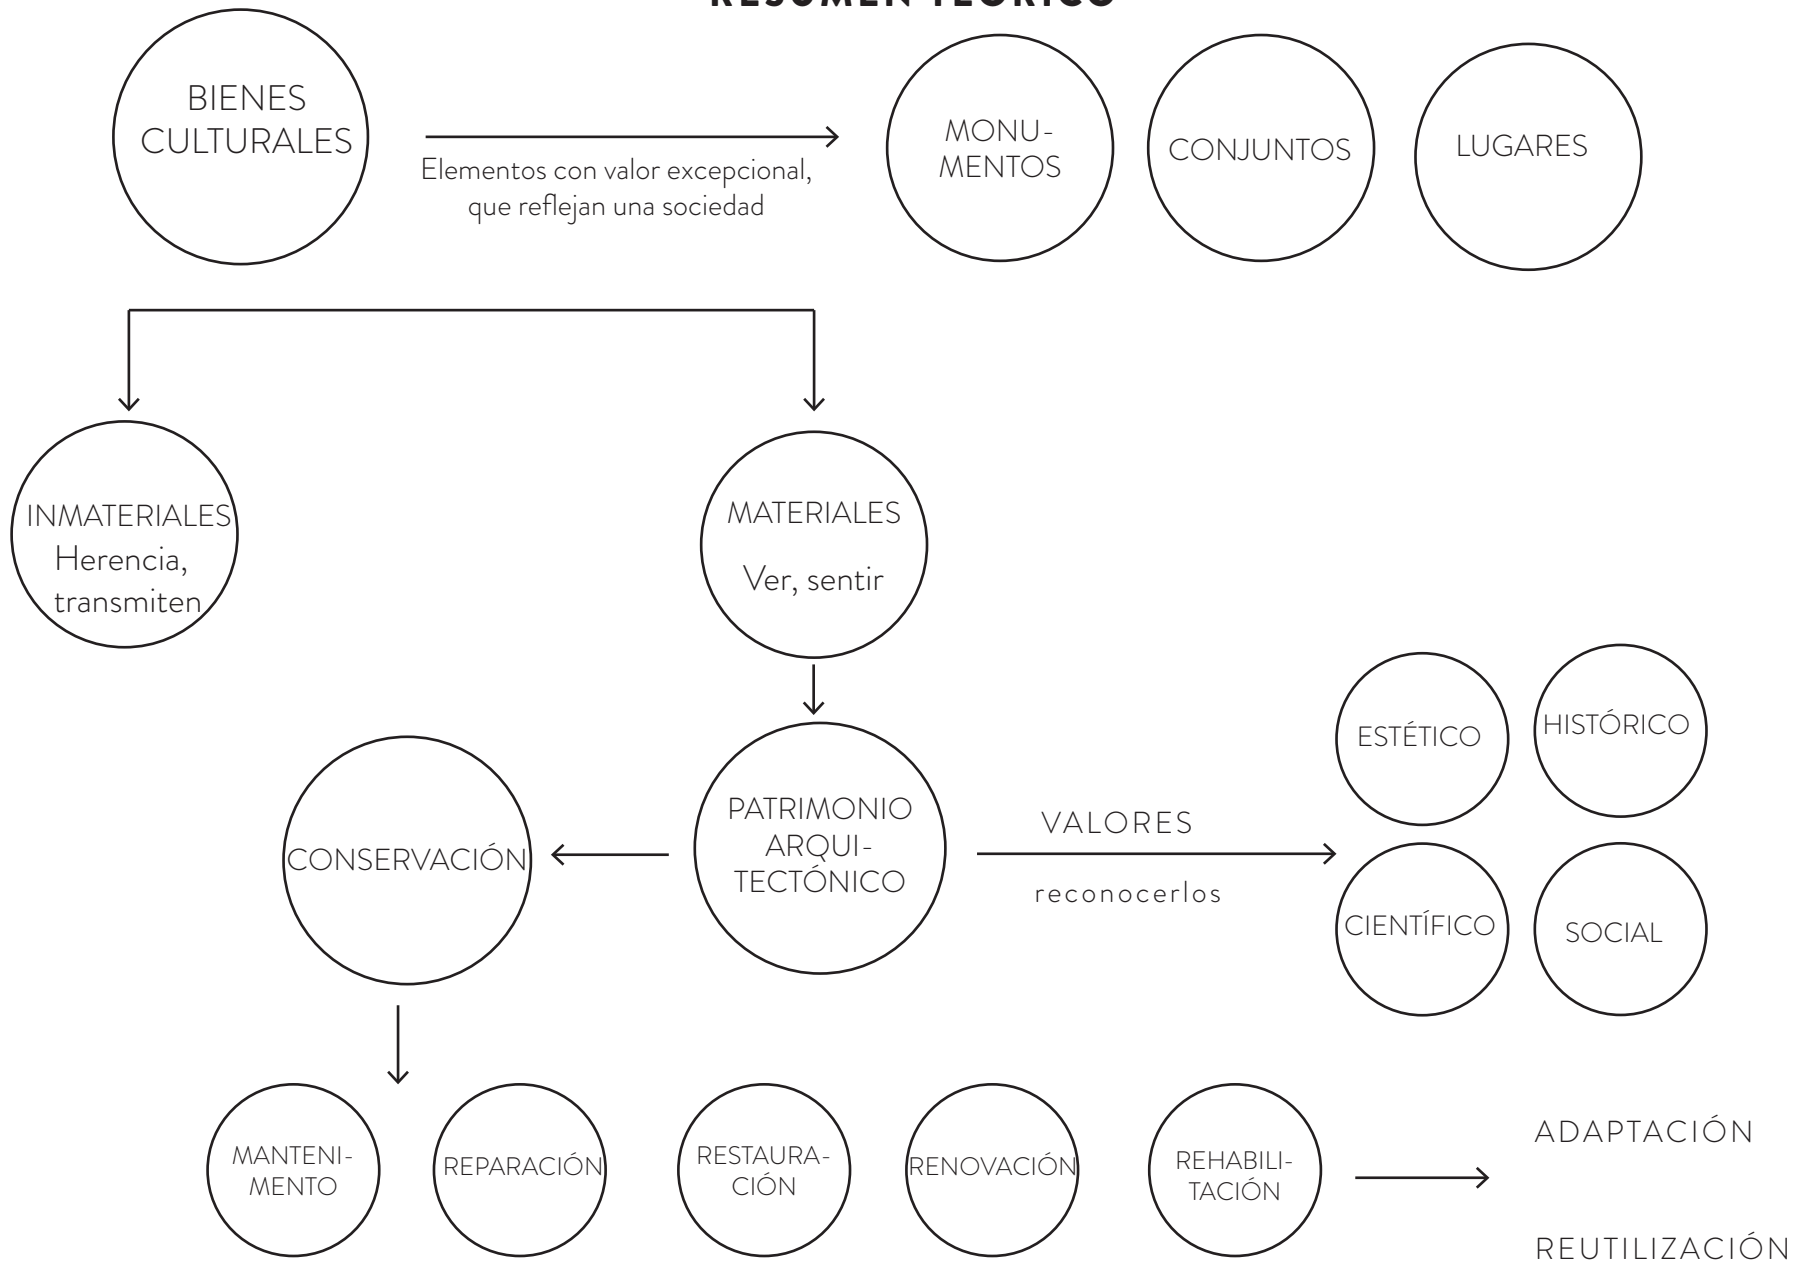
RESUMEN TEÓRICO

BIENES CULTURALES

Elementos con valor excepcional, que reflejan una sociedad

MONUMENTOS

CONJUNTOS

LUGARES

INMATERIALES
Herencia, transmiten

MATERIALES
Ver, sentir

PATRIMONIO ARQUITECTÓNICO

VALORES

reconocerlos

ESTÉTICO

HISTÓRICO

CIENTÍFICO

SOCIAL

CONSERVACIÓN

MANTENIMENTO

REPARACIÓN

RESTAURACIÓN

RENOVACIÓN

REHABILITACIÓN

ADAPTACIÓN

REUTILIZACIÓN